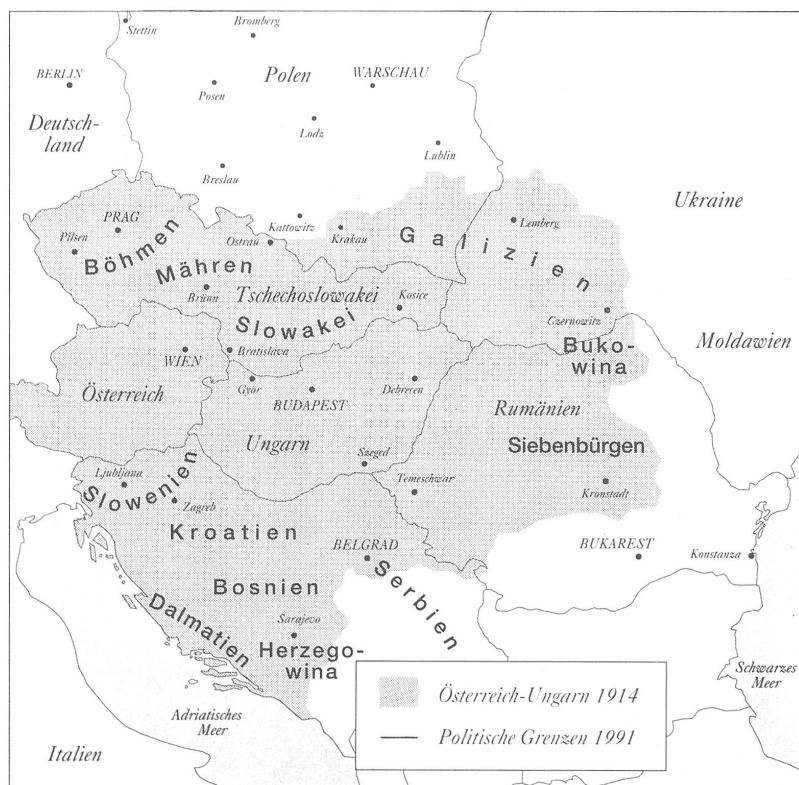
Stettin
Bromberg
BERLIN
Polen
WARSCHAU
Posen
Deutschland
Lodz
Lublin
Breslau
Ukraine
Lemberg
PRAG
Kattowitz
Krakau
Galizien
Pilsen
Ostrau
Böhmen
Mähren
Tschechoslowakei
Kosice
Brünn
Czernowitz
Slowakei
Moldawien
Bukowina
WIEN
Bratislava
Österreich
Györ
BUDAPEST
Debrecen
Rumänien
Ungarn
Siebenbürgen
Szeged
Ljubljana
Temeschwar
Slowenien
Zagreb
Kronstadt
Kroatien
BELGRAD
BUKAREST
Konstanza
Bosnien
Serbien
Dalmatien
Sarajevo
Herzegowina
Schwarzes Meer
Adriatisches Meer
Italien

Österreich-Ungarn 1914
Politische Grenzen 1991